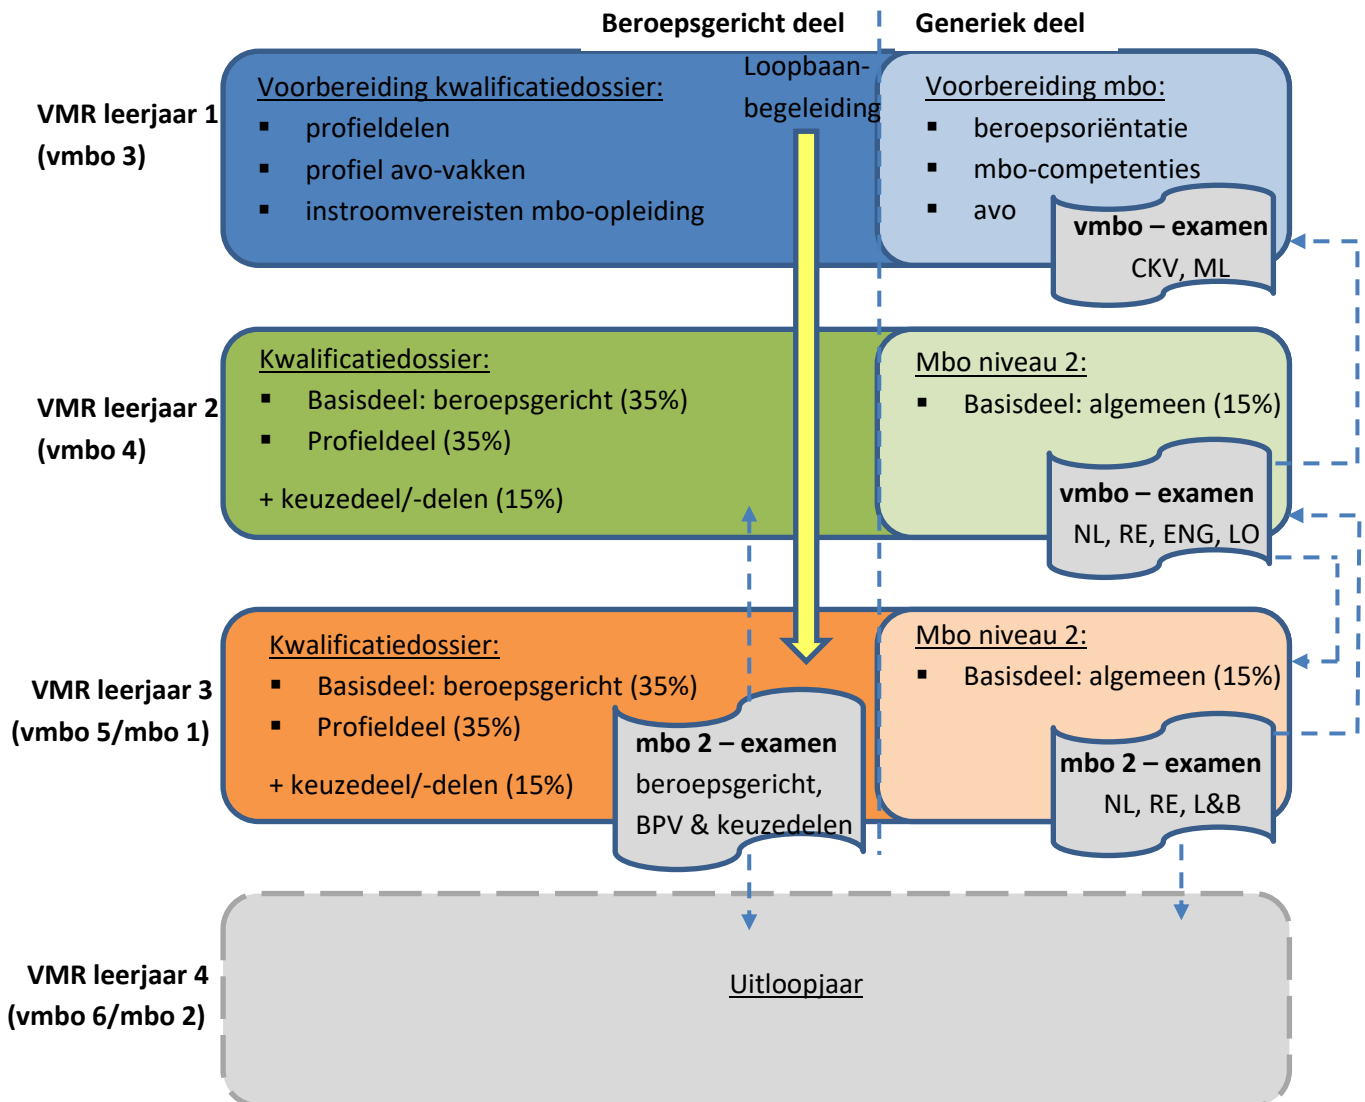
Beroepsgericht deel

Generiek deel

VMR leerjaar 1
(vmbo 3)

Voorbereiding kwalificatiedossier:
▪ profieldelen
▪ profiel avo-vakken
▪ instroomvereisten mbo-opleiding

Loopbaanbegeleiding

Voorbereiding mbo:
▪ beroepsoriëntatie
▪ mbo-competenties
▪ avo

vmbo – examen
CKV, ML

VMR leerjaar 2
(vmbo 4)

Kwalificatiedossier:
▪ Basisdeel: beroepsgericht (35%)
▪ Profieldeel (35%)

+ keuzedeel/-delen (15%)

Mbo niveau 2:
▪ Basisdeel: algemeen (15%)

vmbo – examen
NL, RE, ENG, LO

VMR leerjaar 3
(vmbo 5/mbo 1)

Kwalificatiedossier:
▪ Basisdeel: beroepsgericht (35%)
▪ Profieldeel (35%)

+ keuzedeel/-delen (15%)

mbo 2 – examen
beroepsgericht,
BPV & keuzedelen

Mbo niveau 2:
▪ Basisdeel: algemeen (15%)

mbo 2 – examen
NL, RE, L&B

VMR leerjaar 4
(vmbo 6/mbo 2)

Uitloopjaar